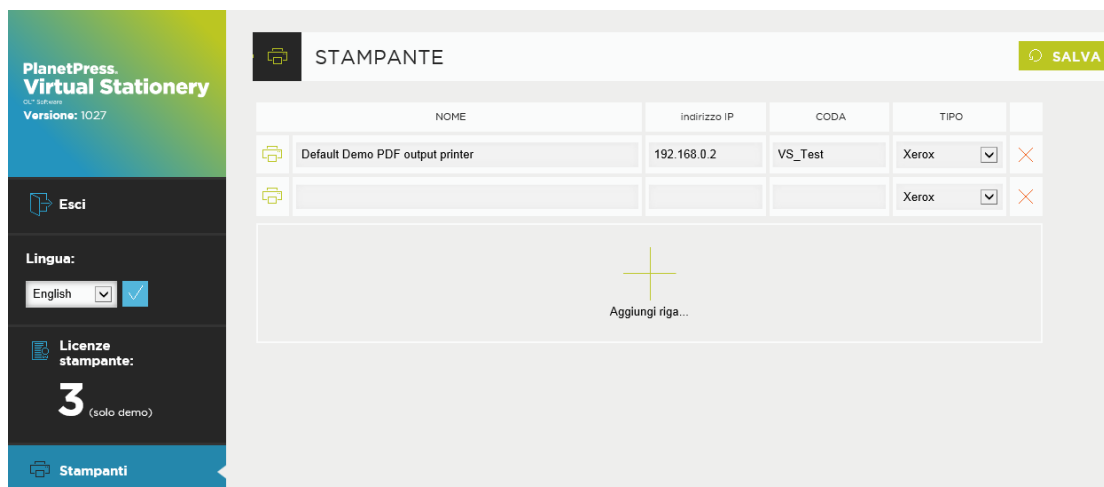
PlanetPress.
Virtual Stationery
OL® Software
Versione: 1027

Esci

Lingua:

English

Licenze stampante:

3 (solo demo)

Stampanti

STAMPANTE

SALVA

| NOME | indirizzo IP | CODA | TIPO |
|---|---|---|---|
| Default Demo PDF output printer | 192.168.0.2 | VS_Test | Xerox |
| | | | Xerox |

Aggiungi riga...